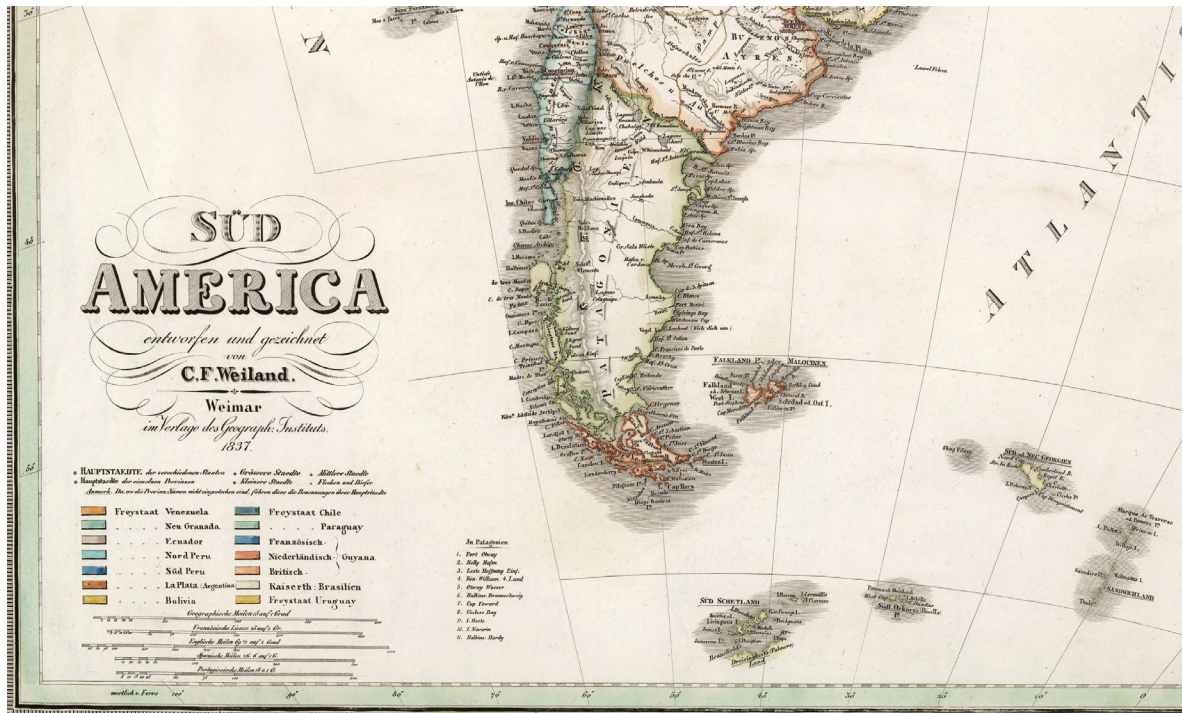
SÜD
AMERICA
entworfen und gezeichnet
von
C.F. Weiland.
Weimar
im Verlage des Geograph: Instituts.
1837.

• HAUPTSTAEDTE der verschiedenen Staaten • Hauptstädte der einzelnen Provinzen • Grössere Städte • Kleinere Städte • Mittlere Städte • Flecken und Dörfer
Anmerk. Da wo die Provinz-Namen nicht eingetragen sind, führen diese die Benennungen ihrer Hauptstädte

| | |
|---|---|
| Freystaat Venezuela | Freystaat Chile |
| Neu Granada | Paraguay |
| Ecuador | Französisch |
| Nord Peru | Niederländisch Guyana |
| Süd Peru | Britisch |
| La Plata (Argentina) | Kaiserth. Brasilien |
| Bolivia | Freystaat Uruguay |

Geographische Meilen 15 auf 1 Grad
Französische Lieues 25 auf 1 Gr.
Englische Meilen 69 1/2 auf 1 Grad
Spanische Meilen 26 2/3 auf 1 G.
Portugiesische Meilen 18 a 1 G.

westlich v. Ferro

In Patagonien
1. Port Otway
2. Holly Hafen
3. Lasto Hoffnung Einf.
4. Kön. Williams 4. Land
5. Otway Wasser
6. Halbins. Braunschweig
7. Cap Froward
8. Vockers Bay
9. I. Hoste
10. I. Navarin
11. Halbins. Hardy

A T L A N T I

B U E N O S  A Y R E S
P A T A G O N I E N

FALKLAND I. oder MALOUINEN
Falkland
West Falkland
Soledad od. Ost I.

SÜD SCHETLAND
Süd Orkney I.
SÜD GEORGIEN
SANDWICHLAND
Shag Felsen
Cap Horn
Feuerland
Staaten I.
Lauwel Felsen